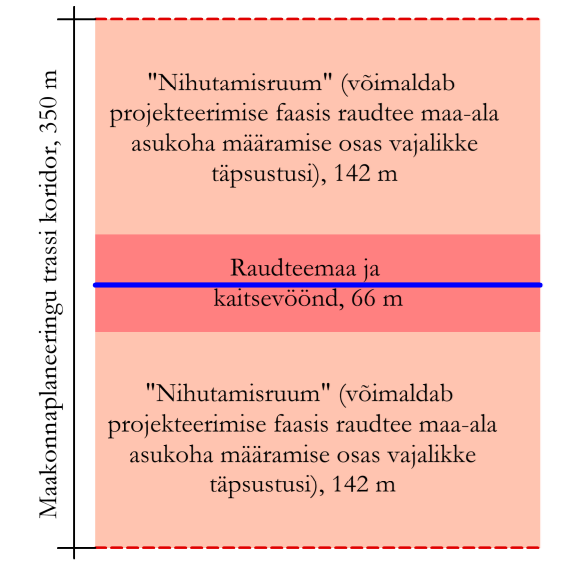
Maakonnaplaneeringu trassi koridor, 350 m

"Nihutamisruum" (võimaldab projekteerimise faasis raudtee maa-ala asukoha määramise osas vajalikke täpsustusi), 142 m

Raudteemaa ja kaitsevöönd, 66 m

"Nihutamisruum" (võimaldab projekteerimise faasis raudtee maa-ala asukoha määramise osas vajalikke täpsustusi), 142 m